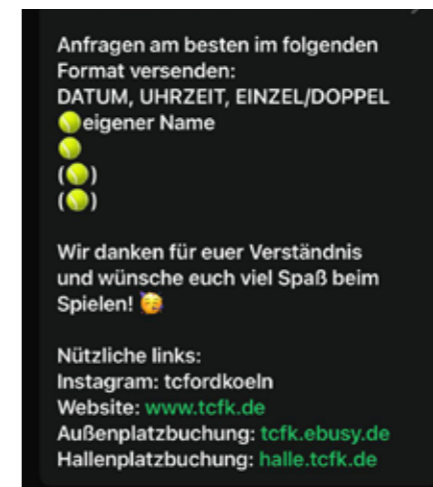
Anfragen am besten im folgenden Format versenden:
DATUM, UHRZEIT, EINZEL/DOPPEL
🎾eigener Name
🎾
(🎾)
(🎾)

Wir danken für euer Verständnis und wünsche euch viel Spaß beim Spielen! 😘

Nützliche links:
Instagram: tcfordkoeln
Website: www.tcfk.de
Außenplatzbuchung: tcfk.ebusy.de
Hallenplatzbuchung: halle.tcfk.de